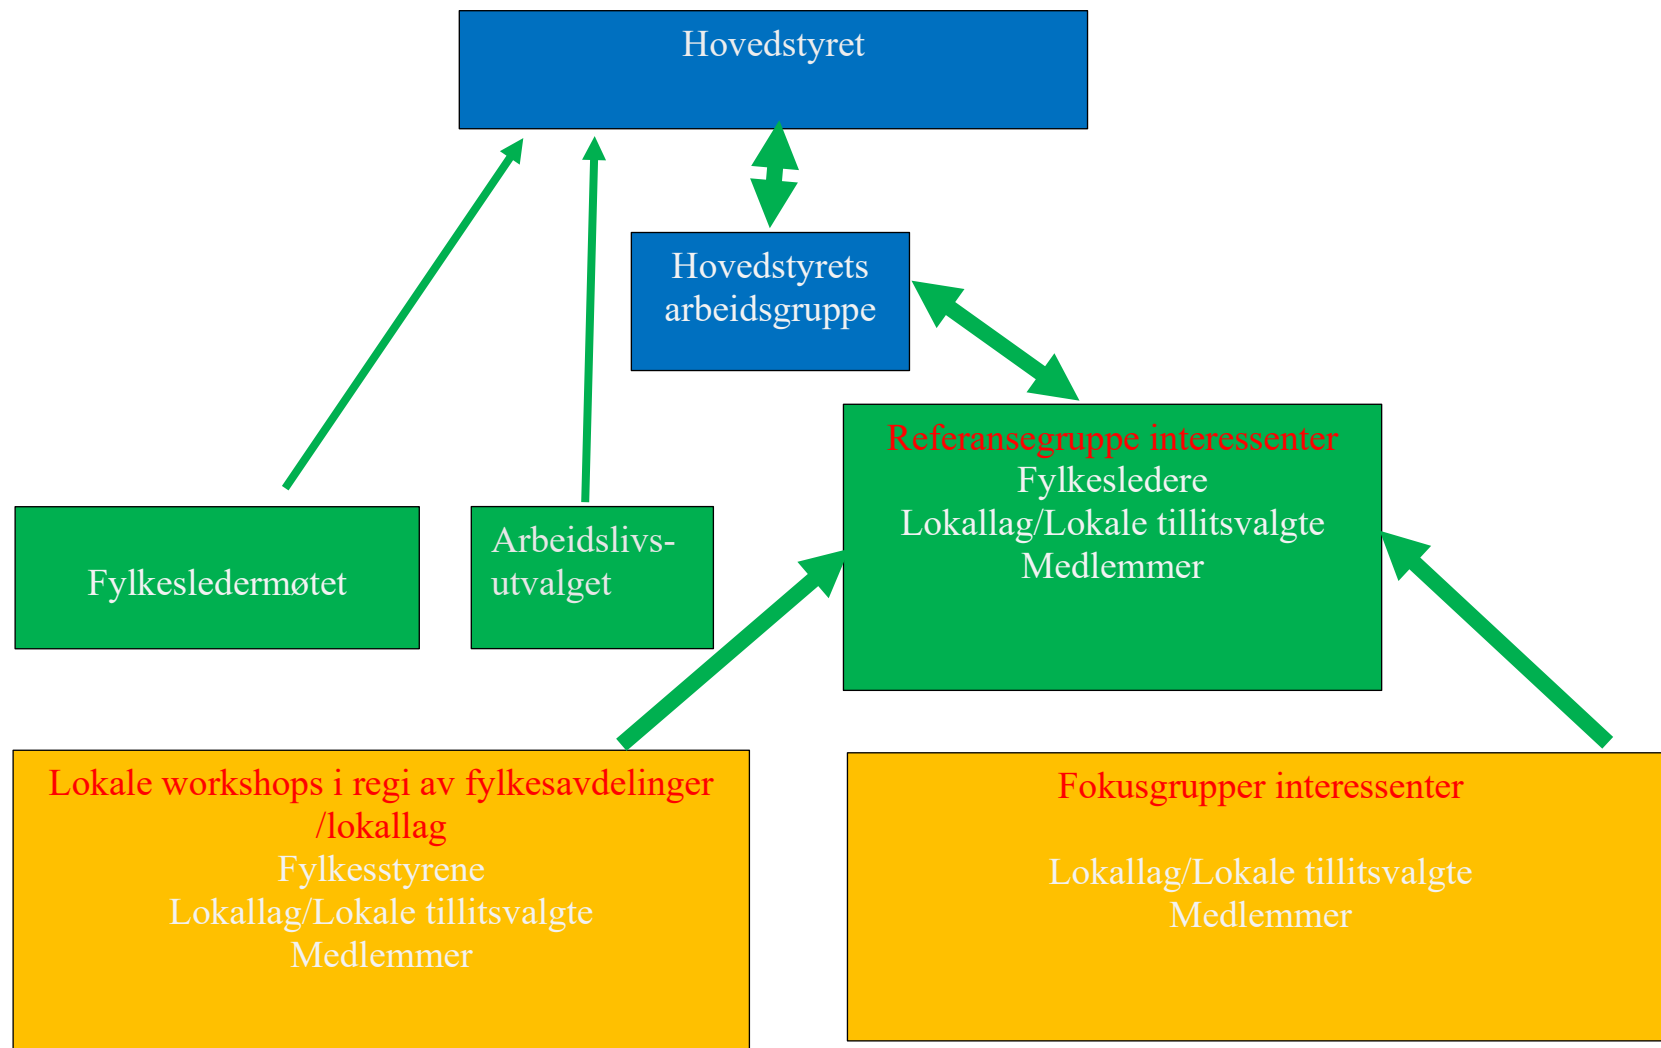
Hovedstyret

Hovedstyrets arbeidsgruppe

Fylkesledermøtet

Arbeidslivs-utvalget

Referansegruppe interessenter
Fylkesledere
Lokallag/Lokale tillitsvalgte
Medlemmer

Lokale workshops i regi av fylkesavdelinger /lokallag
Fylkesstyrene
Lokallag/Lokale tillitsvalgte
Medlemmer

Fokusgrupper interessenter

Lokallag/Lokale tillitsvalgte
Medlemmer